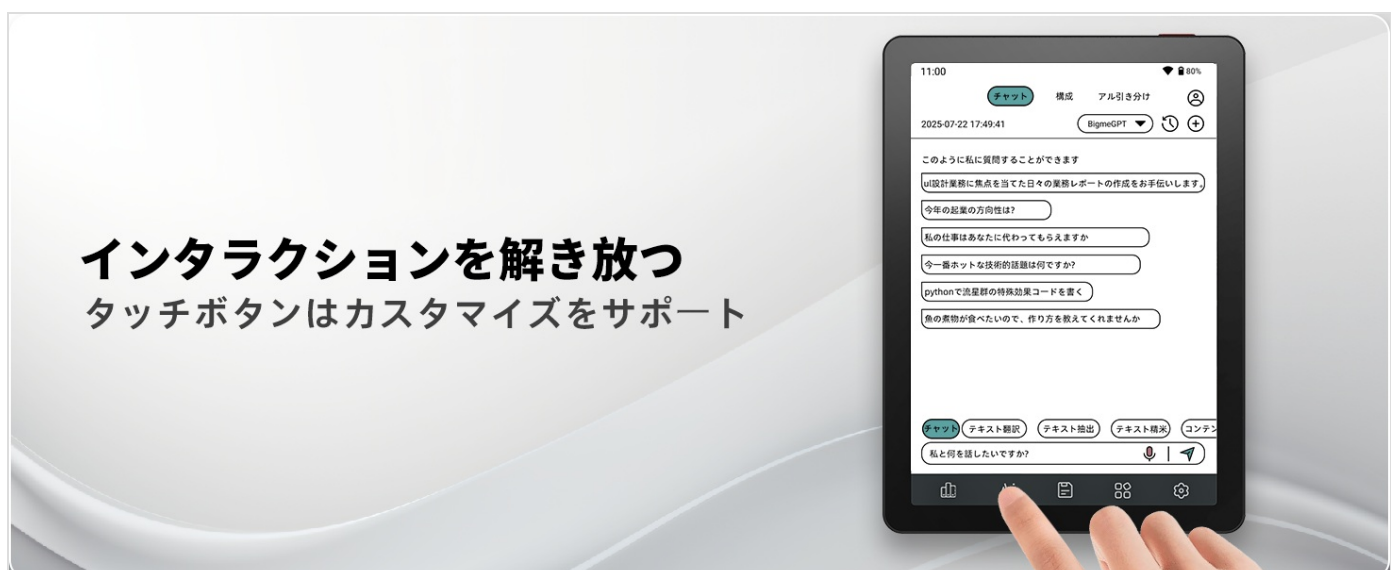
インタラクションを解き放つ
タッチボタンはカスタマイズをサポート

11:00
80%
チャット 構成 アル引き分け
2025-07-22 17:49:41
BigmeGPT

このように私に質問することができます
ui設計業務に焦点を当てた日々の業務レポートの作成をお手伝いします。
今年の起業の方向性は?
私の仕事はあなたに代わってもらえますか
今一番ホットな技術的話題は何ですか?
pythonで流星群の特殊効果コードを書く
魚の煮物が食べたいので、作り方を教えてくれませんか

チャット テキスト翻訳 テキスト抽出 テキスト精米 コンテン
私と何を話したいですか?